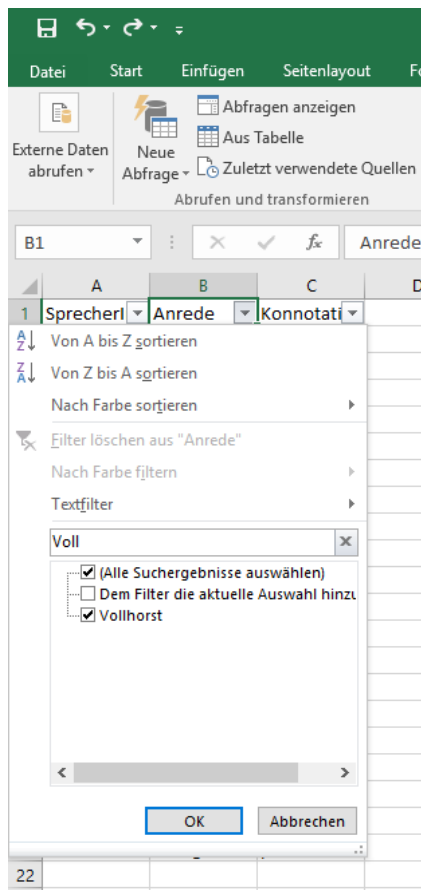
Datei Start Einfügen Seitenlayout Fo

Externe Daten abrufen

Neue Abfrage

Abfragen anzeigen

Aus Tabelle

Zuletzt verwendete Quellen

Abrufen und transformieren

B1

$f_x$

Anrede

| | A | B | C | D |
|---|---|---|---|---|
| 1 | SprecherI | Anrede | Konnotati | |

Von A bis Z sortieren

Von Z bis A sortieren

Nach Farbe sortieren

Filter löschen aus "Anrede"

Nach Farbe filtern

Textfilter

Voll

(Alle Suchergebnisse auswählen)

Dem Filter die aktuelle Auswahl hinzu

Vollhorst

OK

Abbrechen

22